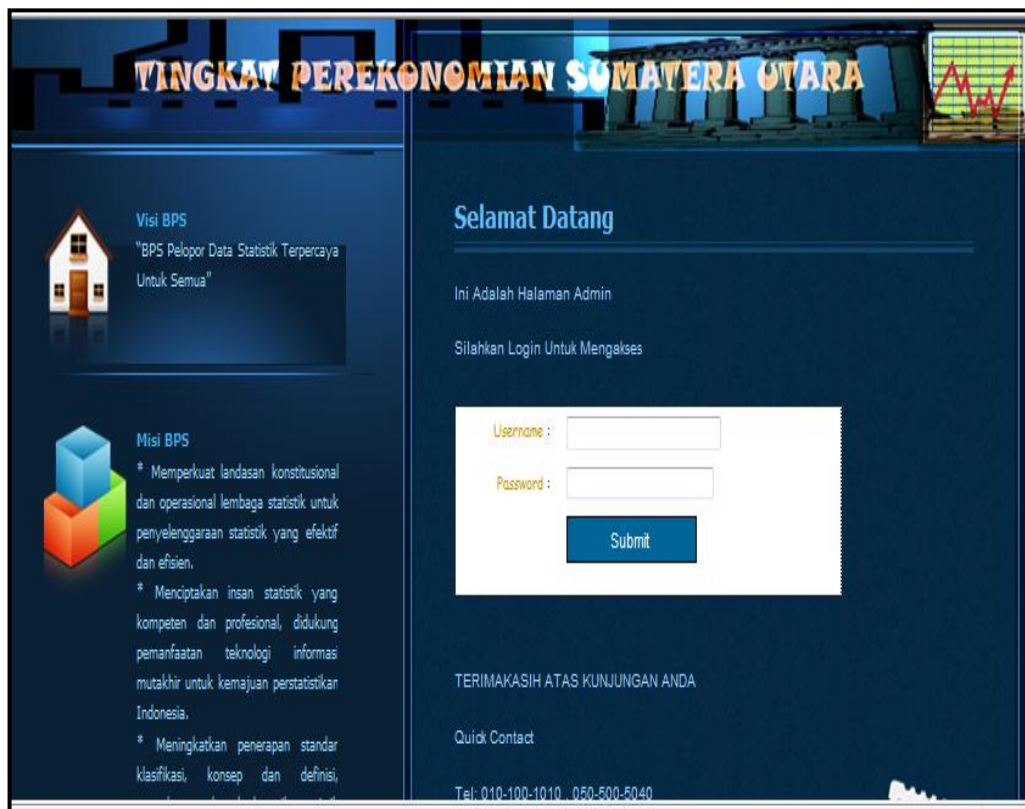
TINGKAT PEREKONOMIAN SUMATERA UTARA

Visi BPS
"BPS Pelopor Data Statistik Terpercaya Untuk Semua"

Misi BPS
* Memperkuat landasan konstitusional dan operasional lembaga statistik untuk penyelenggaraan statistik yang efektif dan efisien.
* Menciptakan insan statistik yang kompeten dan profesional, didukung pemanfaatan teknologi informasi mutakhir untuk kemajuan perstatistikan Indonesia.
* Meningkatkan penerapan standar klasifikasi, konsep dan definisi, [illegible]

Selamat Datang

Ini Adalah Halaman Admin

Silahkan Login Untuk Mengakses

Username :
Password :
Submit

TERIMAKASIH ATAS KUNJUNGAN ANDA

Quick Contact

Tel: 010-100-1010 , 050-500-5040